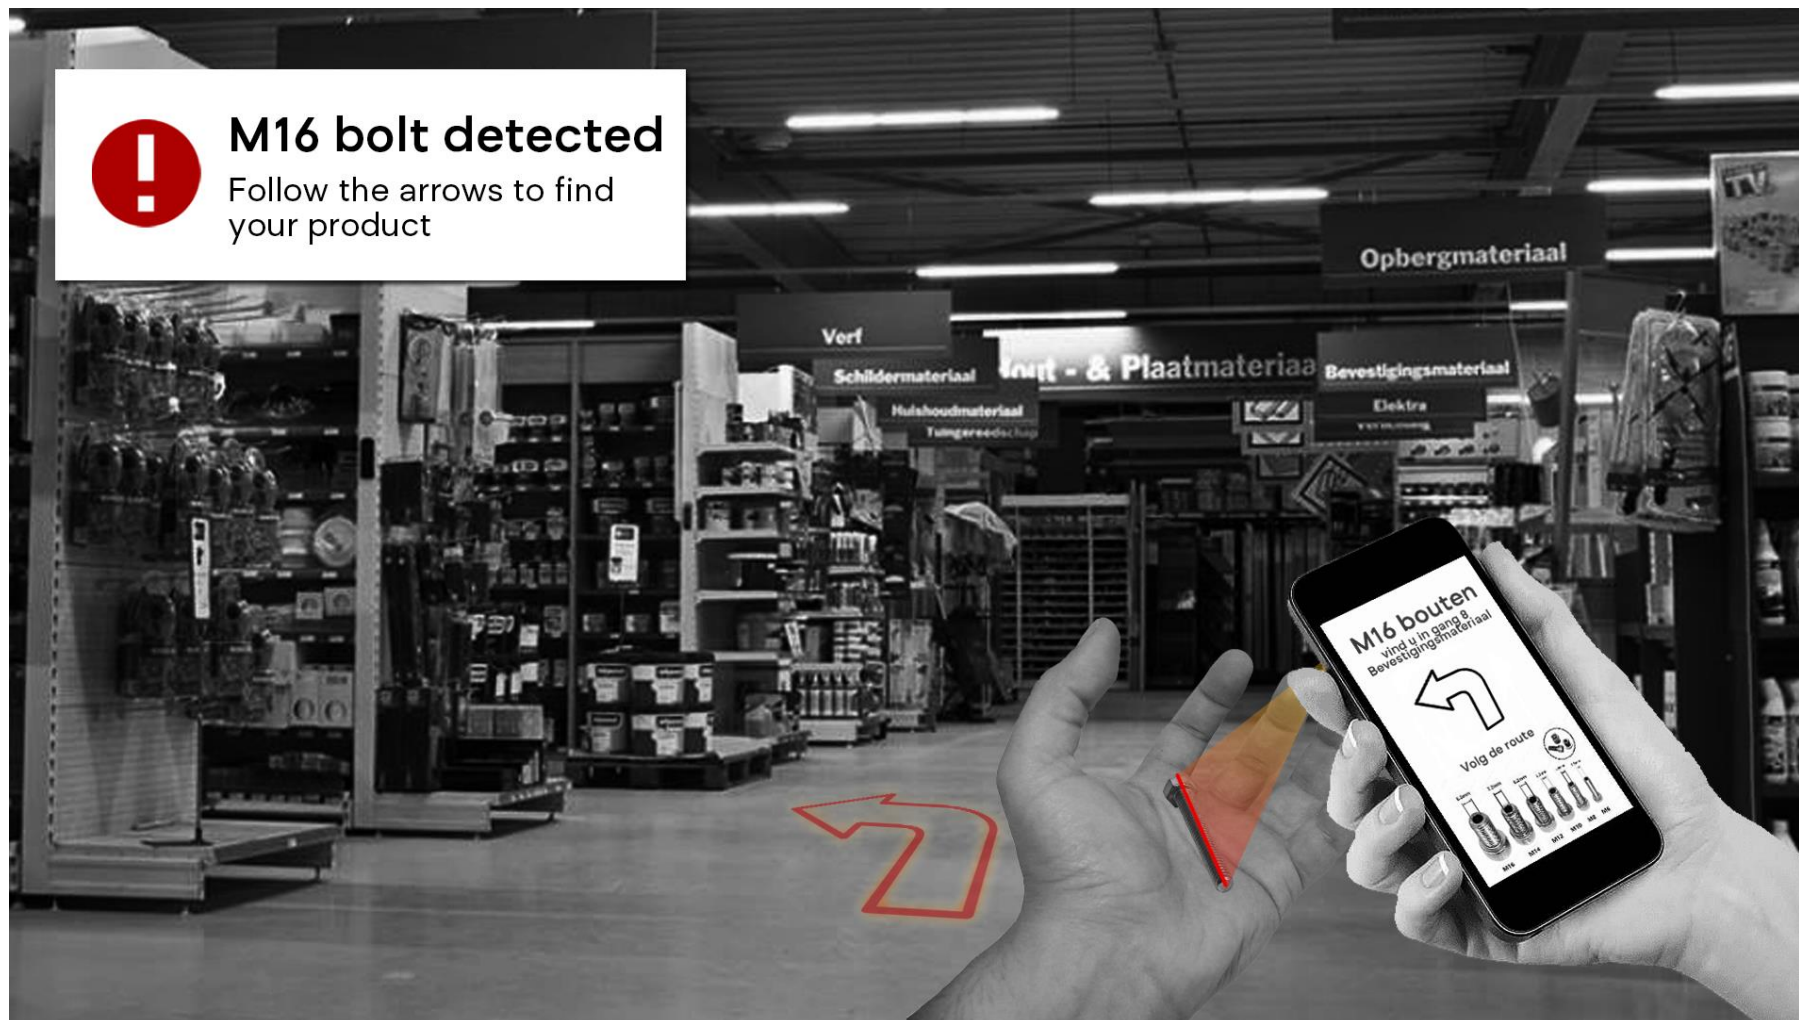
M16 bolt detected
Follow the arrows to find your product

Opbergmateriaal

Verf
Schildermateriaal
Huishoudmateriaal
Tuingereedschap

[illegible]out - & Plaatmateriaa
Bevestigingsmateriaal
Elektra

M16 bouten
vind u in gang 8
Bevestigingsmateriaal

Volg de route

M16 M14 M12 M10 M8 M6